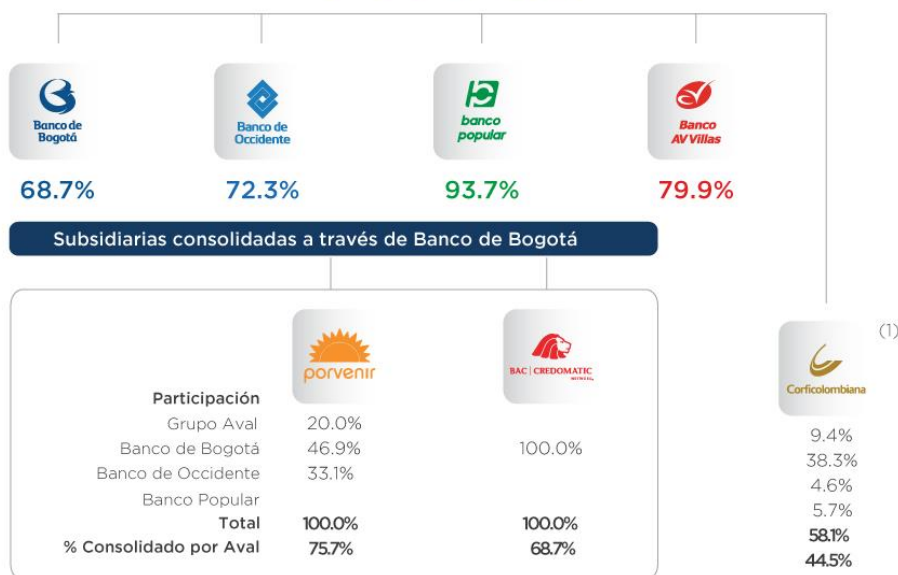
Banco de Bogotá
68.7%

Banco de Occidente
72.3%

banco popular
93.7%

Banco AV Villas
79.9%

Subsidiarias consolidadas a través de Banco de Bogotá

| Participación | porvenir | BAC CREDOMATIC | Corficolombiana (1) |
|---|---|---|---|
| Grupo Aval | 20.0% | | 9.4% |
| Banco de Bogotá | 46.9% | 100.0% | 38.3% |
| Banco de Occidente | 33.1% | | 4.6% |
| Banco Popular | | | 5.7% |
| Total | 100.0% | 100.0% | 58.1% |
| % Consolidado por Aval | 75.7% | 68.7% | 44.5% |